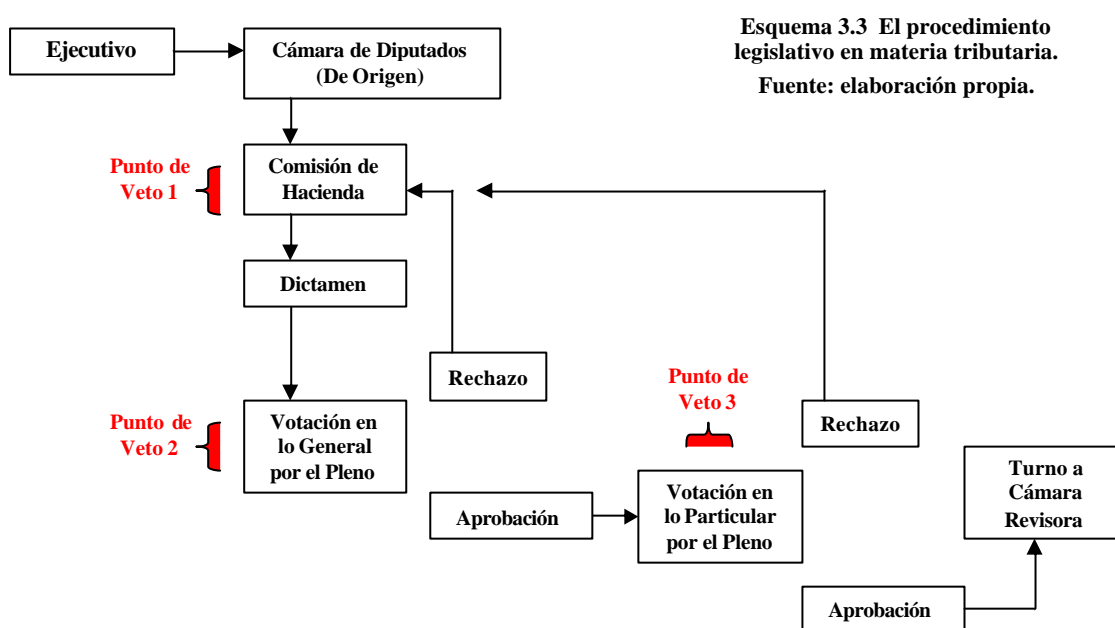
Esquema 3.3 El procedimiento legislativo en materia tributaria.
Fuente: elaboración propia.

Ejecutivo

Cámara de Diputados (De Origen)

Punto de Veto 1

Comisión de Hacienda

Dictamen

Rechazo

Punto de Veto 2

Votación en lo General por el Pleno

Punto de Veto 3

Rechazo

Aprobación

Votación en lo Particular por el Pleno

Turno a Cámara Revisora

Aprobación